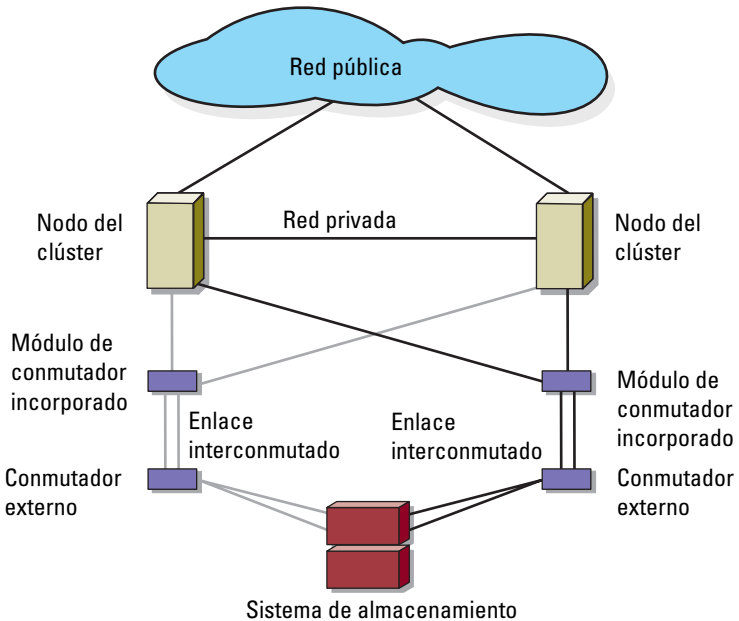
Red pública

Nodo del clúster

Red privada

Nodo del clúster

Módulo de conmutador incorporado

Módulo de conmutador incorporado

Enlace interconmutado

Enlace interconmutado

Conmutador externo

Conmutador externo

Sistema de almacenamiento